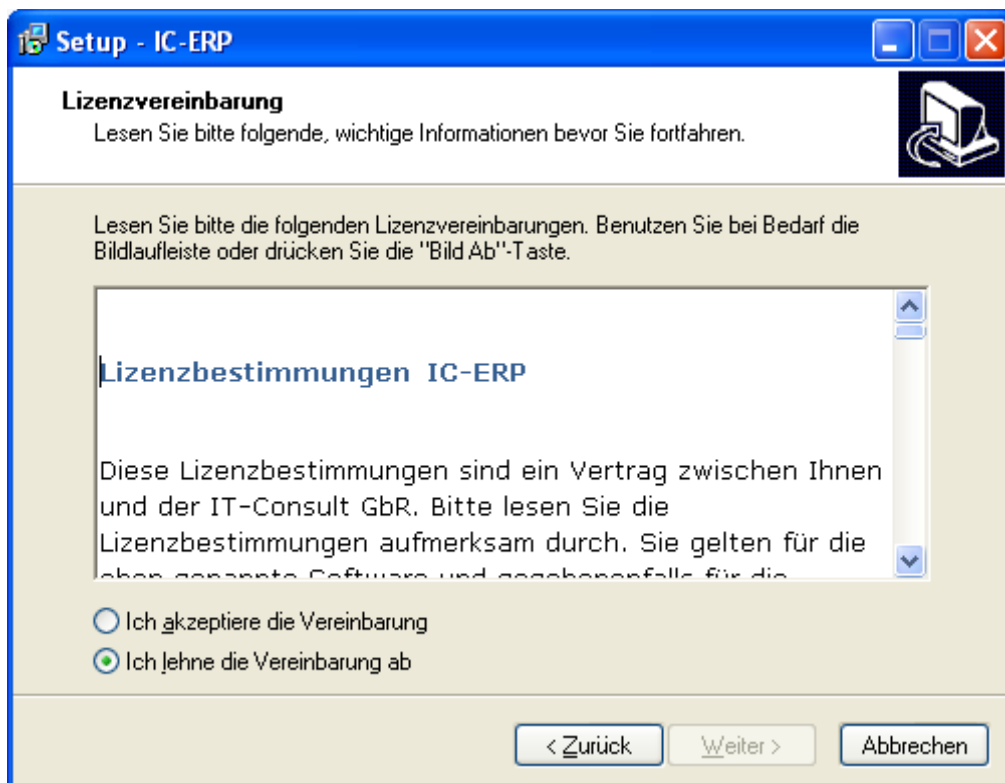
Setup - IC-ERP

Lizenzvereinbarung
Lesen Sie bitte folgende, wichtige Informationen bevor Sie fortfahren.

Lesen Sie bitte die folgenden Lizenzvereinbarungen. Benutzen Sie bei Bedarf die Bildlaufleiste oder drücken Sie die "Bild Ab"-Taste.

Lizenzbestimmungen IC-ERP

Diese Lizenzbestimmungen sind ein Vertrag zwischen Ihnen und der IT-Consult GbR. Bitte lesen Sie die Lizenzbestimmungen aufmerksam durch. Sie gelten für die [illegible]

Ich akzeptiere die Vereinbarung
Ich lehne die Vereinbarung ab

< Zurück
Weiter >
Abbrechen